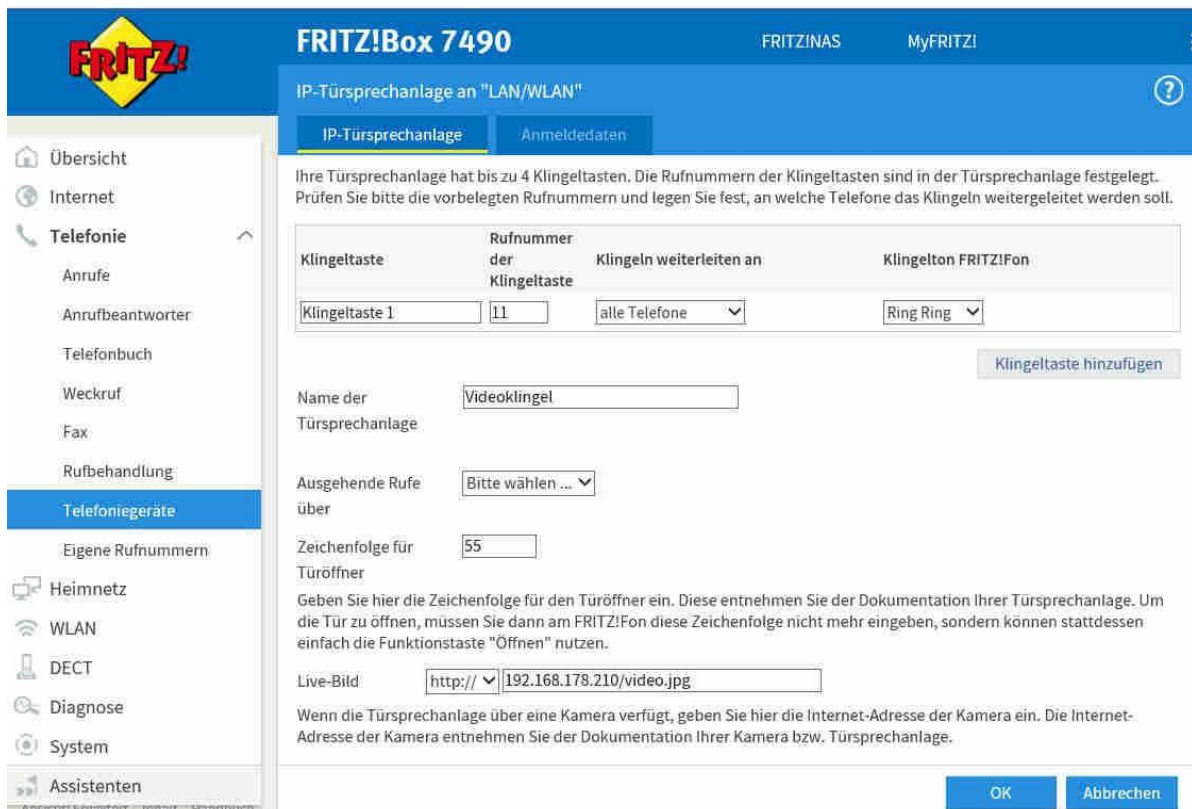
FRITZ!

FRITZ!Box 7490

FRITZ!NAS

MyFRITZ!

IP-Türsprechanlage an "LAN/WLAN"

?

IP-Türsprechanlage

Anmeldedaten

Übersicht

Internet

Telefonie

Anrufe

Anrufbeantworter

Telefonbuch

Weckruf

Fax

Rufbehandlung

Telefoniegeräte

Eigene Rufnummern

Heimnetz

WLAN

DECT

Diagnose

System

Assistenten

Ihre Türsprechanlage hat bis zu 4 Klingeltasten. Die Rufnummern der Klingeltasten sind in der Türsprechanlage festgelegt. Prüfen Sie bitte die vorbelegten Rufnummern und legen Sie fest, an welche Telefone das Klingeln weitergeleitet werden soll.

| Klingeltaste | Rufnummer der Klingeltaste | Klingeln weiterleiten an | Klingelton FRITZ!Fon |
|---|---|---|---|
| Klingeltaste 1 | 11 | alle Telefone | Ring Ring |

Klingeltaste hinzufügen

Name der Türsprechanlage

Videoklingel

Ausgehende Rufe über

Bitte wählen ...

Zeichenfolge für Türöffner

55

Geben Sie hier die Zeichenfolge für den Türöffner ein. Diese entnehmen Sie der Dokumentation Ihrer Türsprechanlage. Um die Tür zu öffnen, müssen Sie dann am FRITZ!Fon diese Zeichenfolge nicht mehr eingeben, sondern können stattdessen einfach die Funktionstaste "Öffnen" nutzen.

Live-Bild

http://

192.168.178.210/video.jpg

Wenn die Türsprechanlage über eine Kamera verfügt, geben Sie hier die Internet-Adresse der Kamera ein. Die Internet-Adresse der Kamera entnehmen Sie der Dokumentation Ihrer Kamera bzw. Türsprechanlage.

OK

Abbrechen